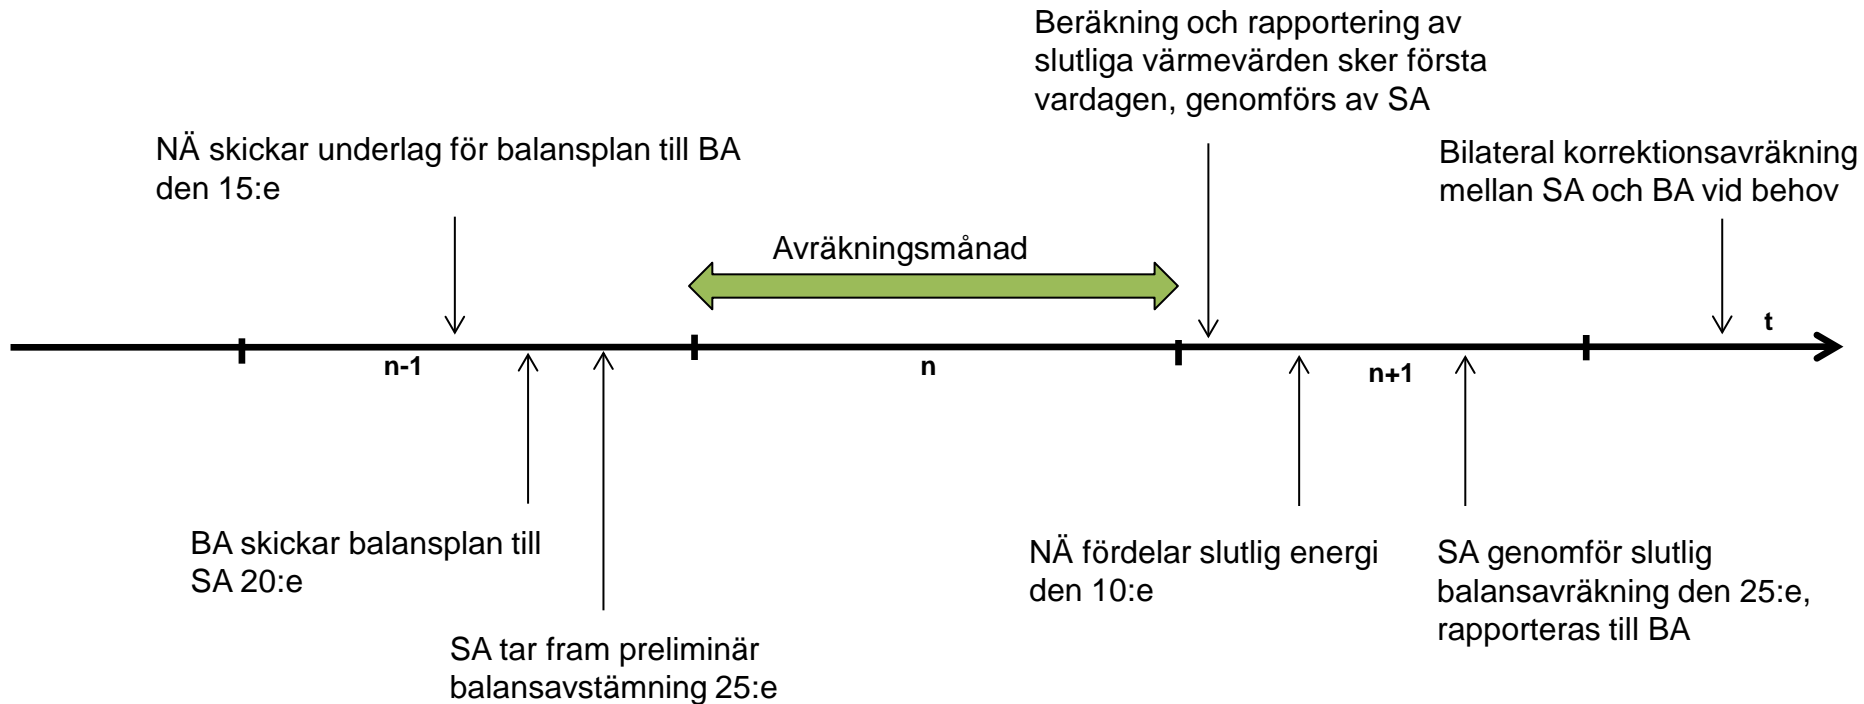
Beräkning och rapportering av slutliga värmevärden sker första vardagen, genomförs av SA

NÄ skickar underlag för balansplan till BA den 15:e

Bilateral korrektionsavräkning mellan SA och BA vid behov

Avräkningsmånad

t

n-1

n

n+1

BA skickar balansplan till SA 20:e

NÄ fördelar slutlig energi den 10:e

SA genomför slutlig balansavräkning den 25:e, rapporteras till BA

SA tar fram preliminär balansavstämning 25:e